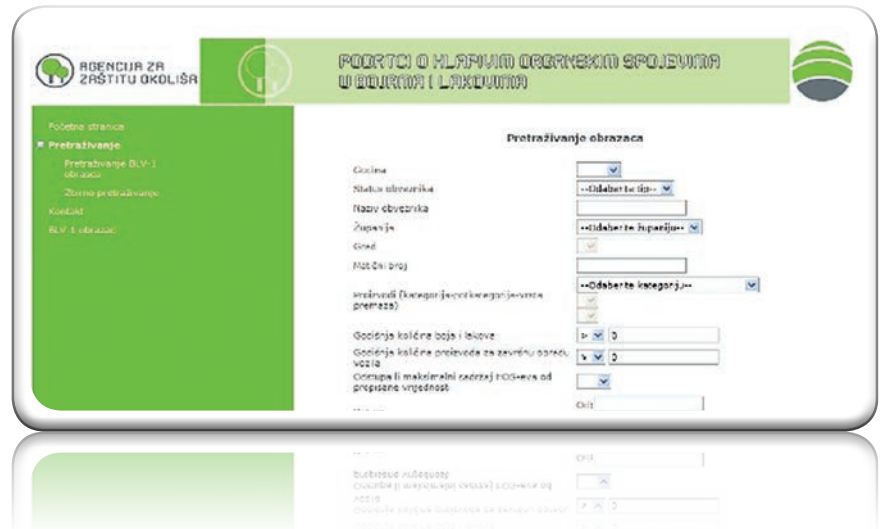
AGENCIJA ZA ZAŠTITU OKOLIŠA

PODACI O HLAPIVIM ORGANSKIM SPOJEVIMA U BOJAMA I LAKOVIMA

Početna stranica
Pretraživanje
Pretraživanje BLV-1 obrazaca
Zbirno pretraživanje
Kontakt
BLV-1 obrazac

Pretraživanje obrazaca

Godina
Status obveznika --Odaberite tip--
Naziv obveznika
Županija --Odaberite županiju--
Grad
Matični broj
Proizvodi (kategorija-potkategorija-vrsta premaza) --Odaberite kategoriju--
Godišnja količina boja i lakova > 0
Godišnja količina proizvoda za završnu obradu vozila > 0
Odstupa li maksimalni sadržaj HOS-eva od propisane vrijednosti
Od: